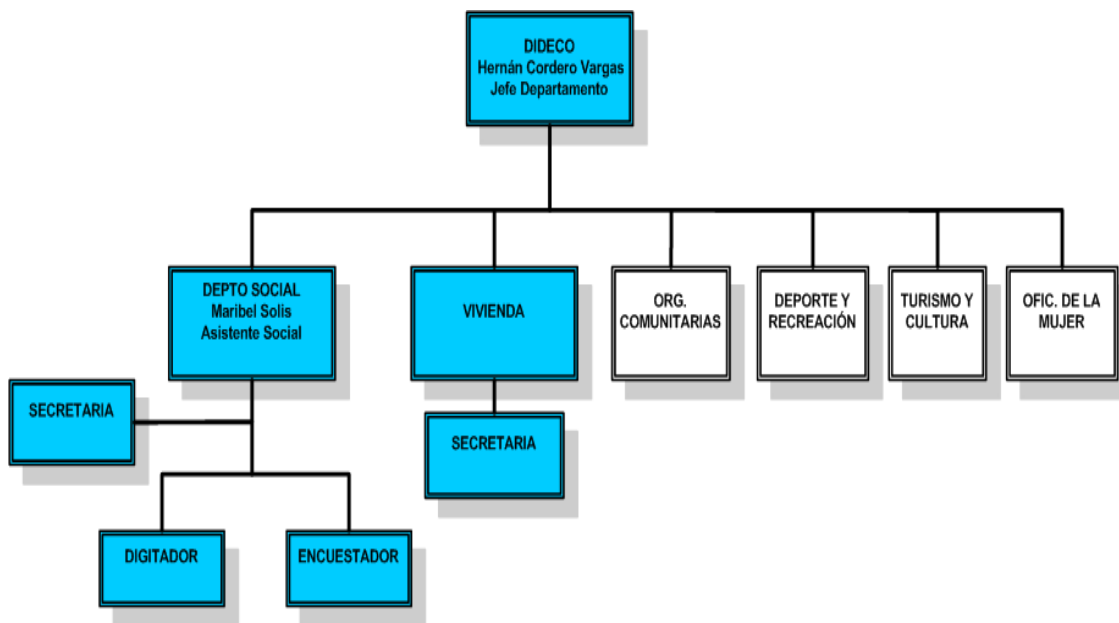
DIDECO
Hernán Cordero Vargas
Jefe Departamento

DEPTO SOCIAL
Maribel Solis
Asistente Social

VIVIENDA

ORG. COMUNITARIAS

DEPORTE Y RECREACIÓN

TURISMO Y CULTURA

OFIC. DE LA MUJER

SECRETARIA

SECRETARIA

DIGITADOR

ENCUESTADOR